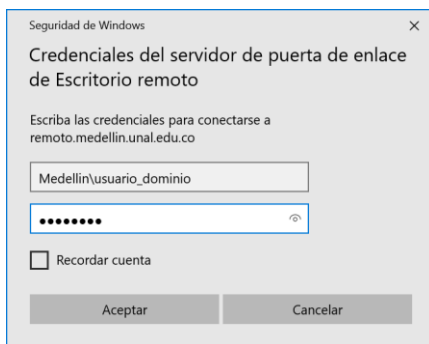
Seguridad de Windows ×

Credenciales del servidor de puerta de enlace de Escritorio remoto

Escriba las credenciales para conectarse a remoto.medellin.unal.edu.co

Medellin\usuario_dominio

••••••••

Recordar cuenta

Aceptar Cancelar